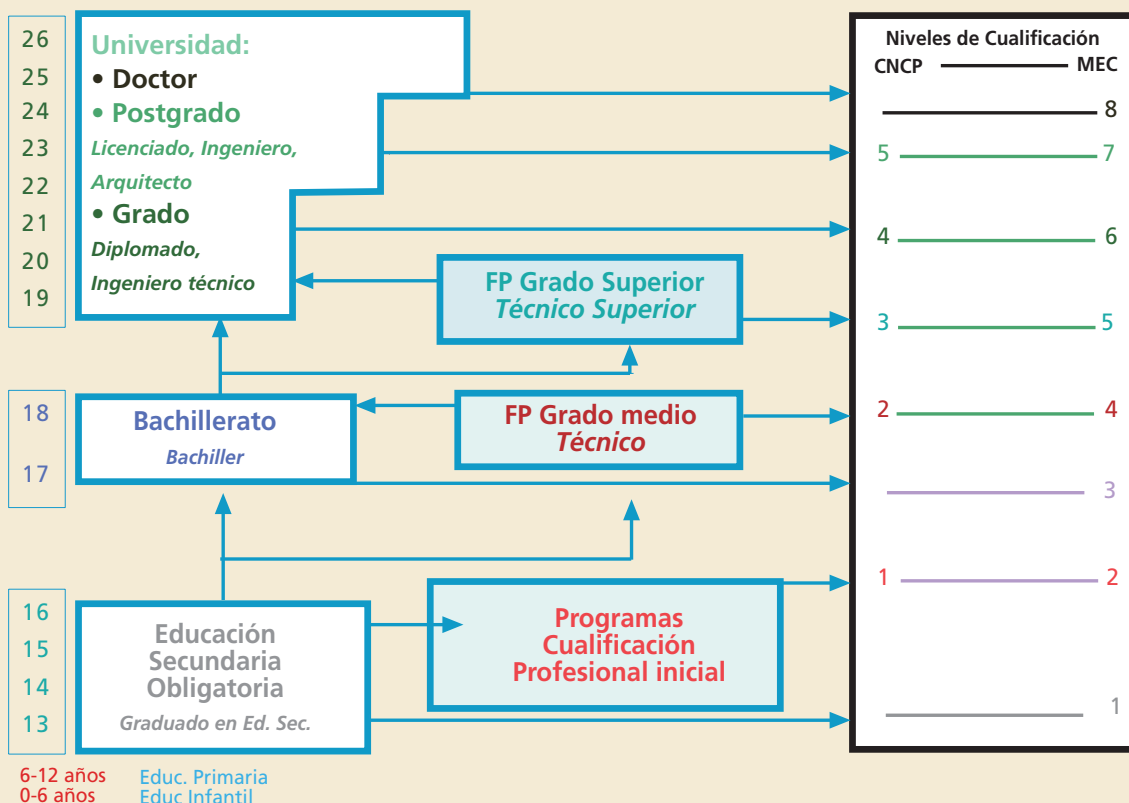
26
25
24
23
22
21
20
19

Universidad:
• Doctor
• Postgrado
Licenciado, Ingeniero, Arquitecto
• Grado
Diplomado, Ingeniero técnico

FP Grado Superior
Técnico Superior

18
17

Bachillerato
Bachiller

FP Grado medio
Técnico

16
15
14
13

Educación Secundaria Obligatoria
Graduado en Ed. Sec.

Programas Cualificación Profesional inicial

Niveles de Cualificación
CNCP MEC
8
5 7
4 6
3 5
2 4
3
1 2
1

6-12 años Educ. Primaria
0-6 años Educ Infantil